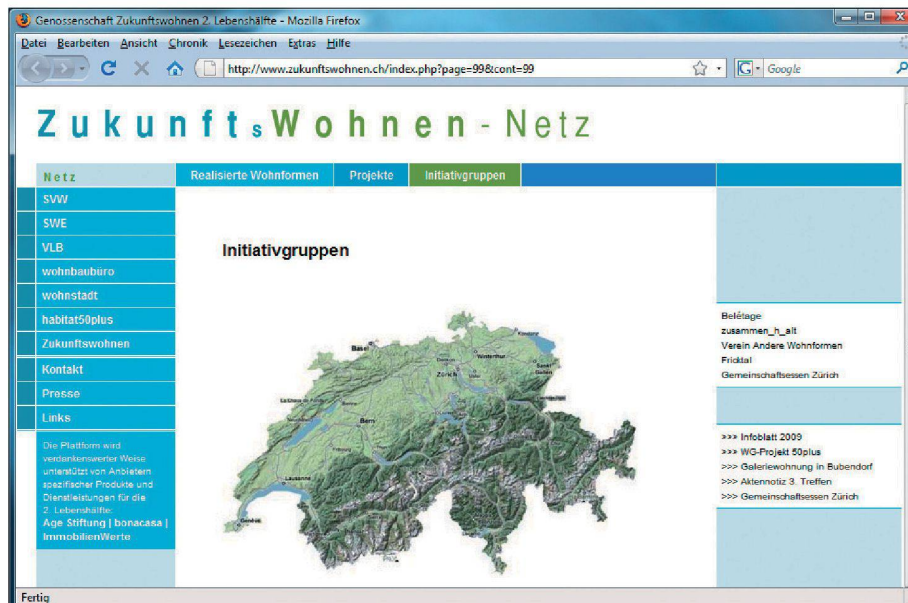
Genossenschaft Zukunftswohnen 2. Lebenshälfte - Mozilla Firefox

Datei Bearbeiten Ansicht Chronik Lesezeichen Extras Hilfe

http://www.zukunftswohnen.ch/index.php?page=99&cont=99

Google

ZukunftsWohnen-Netz

Netz

Realisierte Wohnformen | Projekte | Initiativgruppen

SVW
SWE
VLB
wohnbaubüro
wohnstadt
habitat50plus
Zukunftswohnen
Kontakt
Presse
Links

Die Plattform wird verdankenswerter Weise unterstützt von Anbietern spezifischer Produkte und Dienstleistungen für die 2. Lebenshälfte:
Age Stiftung | bonacasa | ImmobilienWerte

Initiativgruppen

Basel
Winterthur
Zürich
St. Gallen
Bern
Lausanne
Genève

Belétage
zusammen_h_alt
Verein Andere Wohnformen
Fricktal
Gemeinschaftsessen Zürich

>>> Infoblatt 2009
>>> WG-Projekt 50plus
>>> Galeriewohnung in Bubendorf
>>> Aktennotiz 3. Treffen
>>> Gemeinschaftsessen Zürich

Fertig